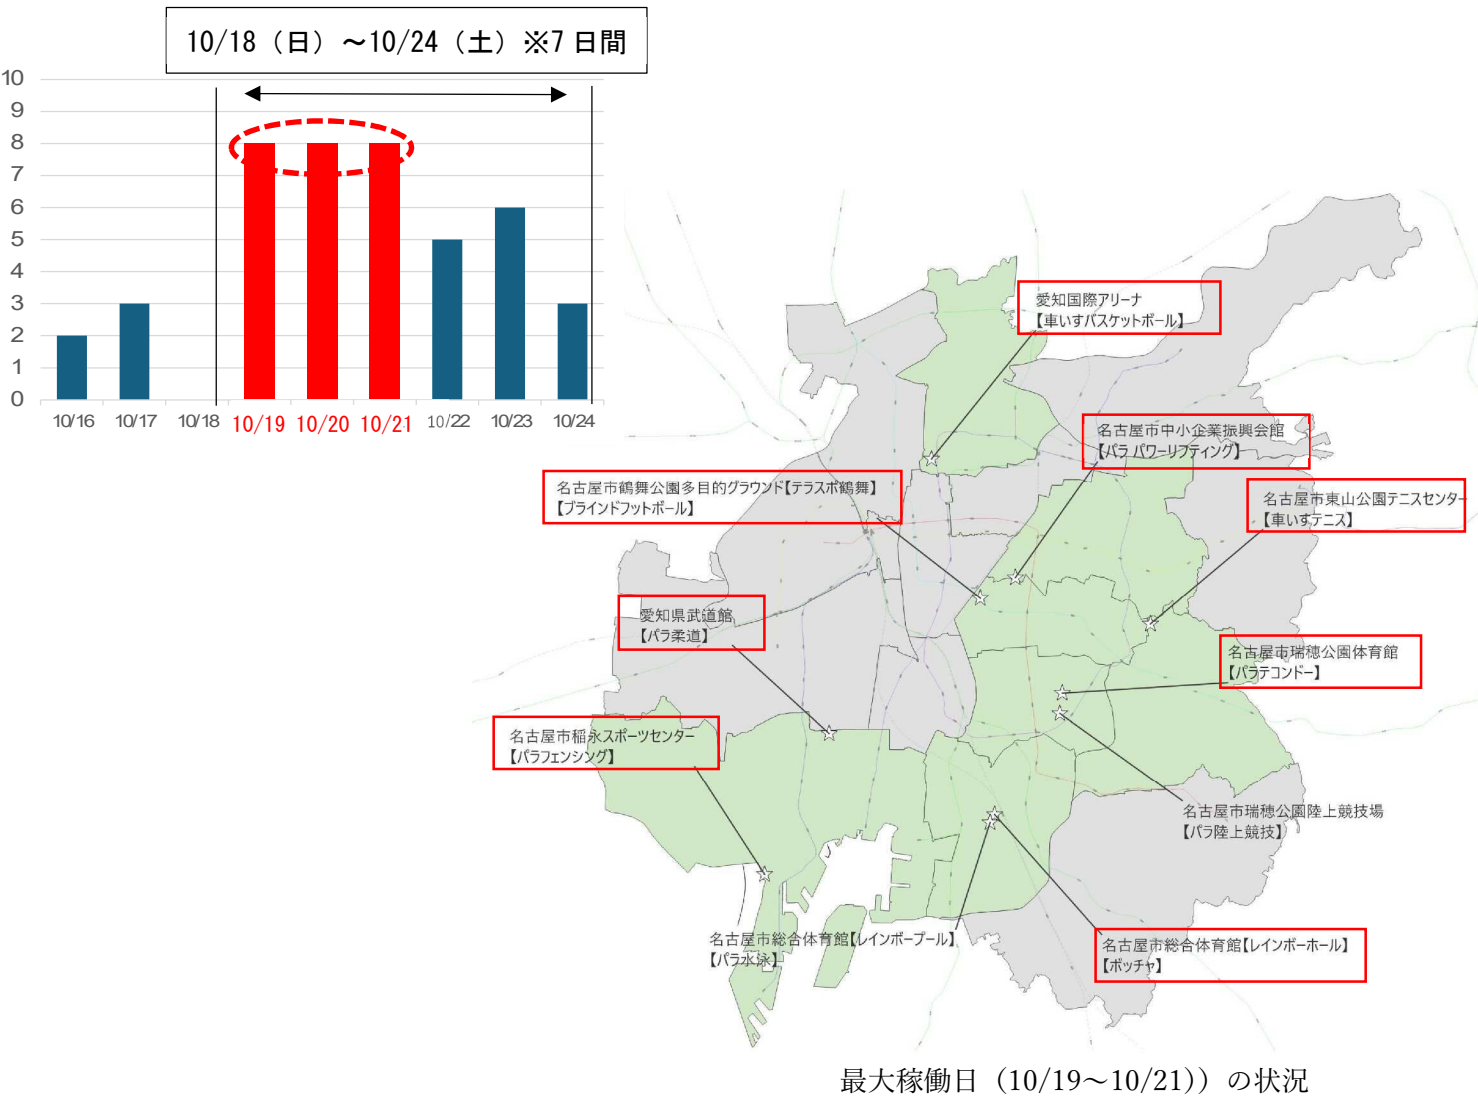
10/18（日）～10/24（土）※7 日間

10
9
8
7
6
5
4
3
2
1
0

10/16 10/17 10/18 10/19 10/20 10/21 10/22 10/23 10/24

愛知国際アリーナ
【車いすバスケットボール】

名古屋市中小企業振興会館
【パラ パワーリフティング】

名古屋市鶴舞公園多目的グラウンド【テラスポ鶴舞】
【ブラインドフットボール】

名古屋市東山公園テニスセンター
【車いすテニス】

愛知県武道館
【パラ柔道】

名古屋市瑞穂公園体育館
【パラテコンドー】

名古屋市稲永スポーツセンター
【パラフェンシング】

名古屋市瑞穂公園陸上競技場
【パラ陸上競技】

名古屋市総合体育館【レインボープール】
【パラ水泳】

名古屋市総合体育館【レインボーホール】
【ボッチャ】

最大稼働日（10/19～10/21））の状況